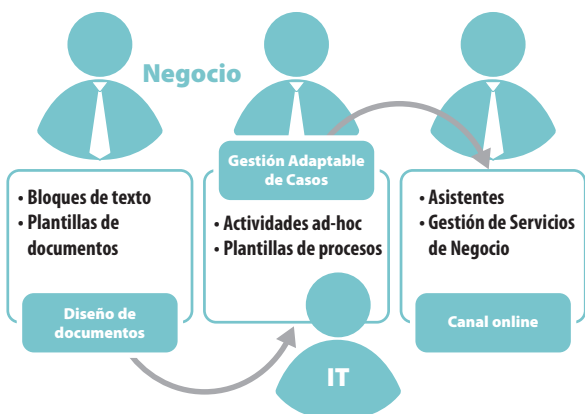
Negocio

Gestión Adaptable de Casos

• Bloques de texto
• Plantillas de documentos

Diseño de documentos

• Actividades ad-hoc
• Plantillas de procesos

• Asistentes
• Gestión de Servicios de Negocio

Canal online

IT